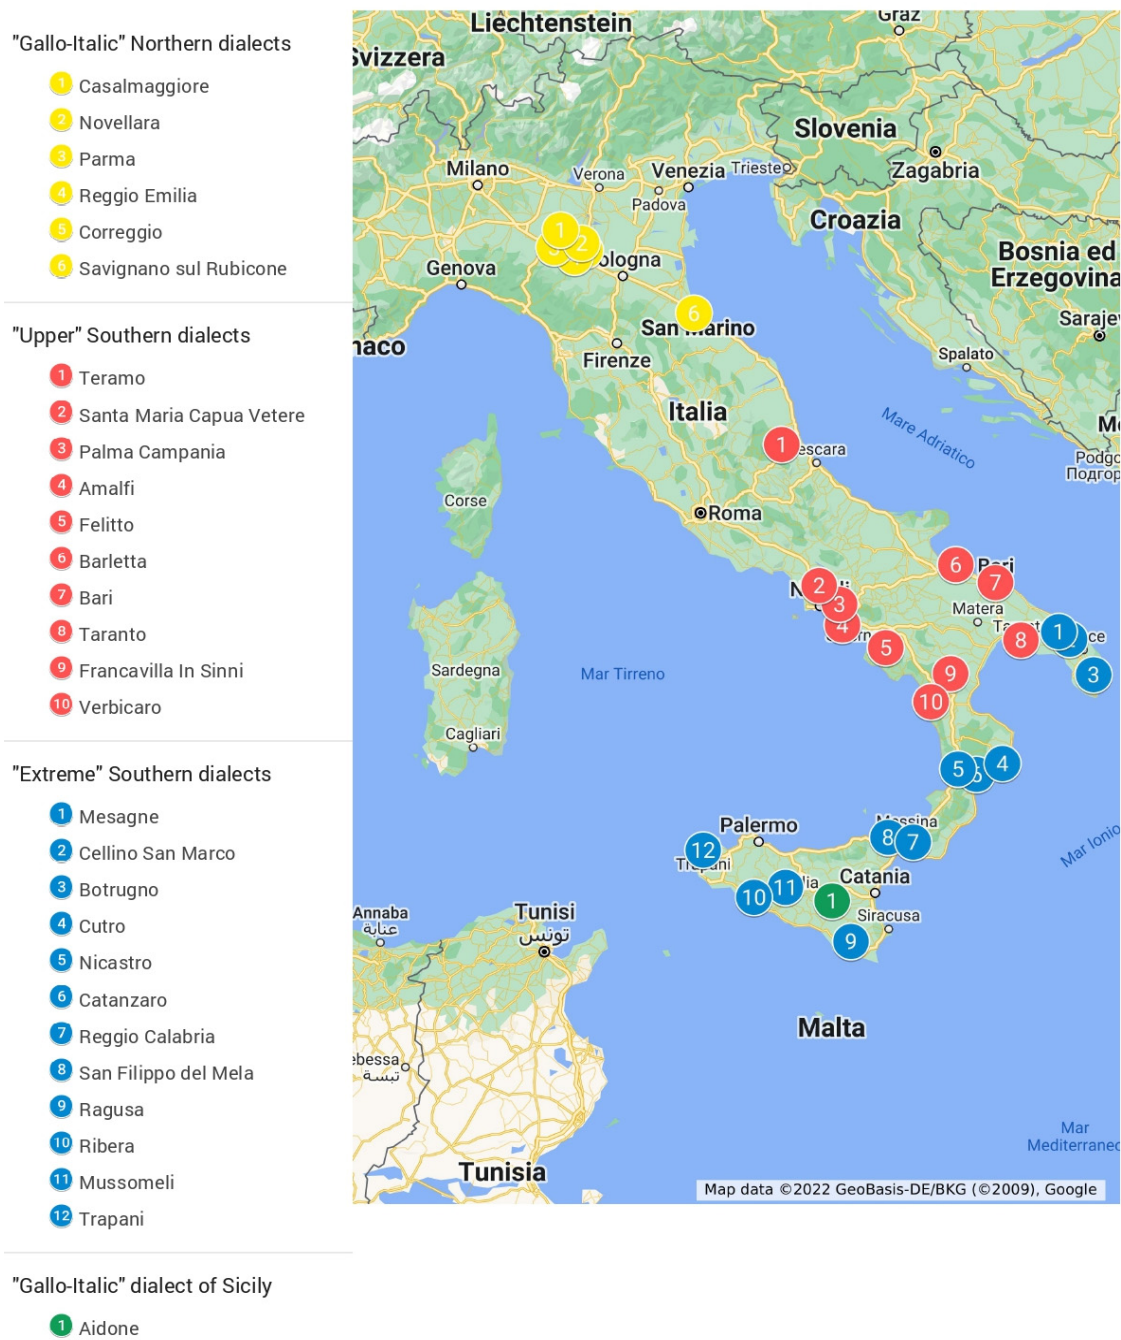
"Gallo-Italic" Northern dialects

1 Casalmaggiore
2 Novellara
3 Parma
4 Reggio Emilia
5 Correggio
6 Savignano sul Rubicone

"Upper" Southern dialects

1 Teramo
2 Santa Maria Capua Vetere
3 Palma Campania
4 Amalfi
5 Felitto
6 Barletta
7 Bari
8 Taranto
9 Francavilla In Sinni
10 Verbicaro

"Extreme" Southern dialects

1 Mesagne
2 Cellino San Marco
3 Botrugno
4 Cutro
5 Nicastro
6 Catanzaro
7 Reggio Calabria
8 San Filippo del Mela
9 Ragusa
10 Ribera
11 Mussomeli
12 Trapani

"Gallo-Italic" dialect of Sicily

1 Aidone

Liechtenstein Graz Svizzera Slovenia Zagabria Milano Verona Venezia Trieste Padova Croazia Bosnia ed Erzegovina Genova 1 2 3 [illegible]ologna 6 San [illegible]arino Saraje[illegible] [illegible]aco Firenze Spalato Italia Mare Adriatico M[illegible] 1 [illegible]escara Podg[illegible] Подгор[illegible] Corse Roma 6 Bari 7 2 3 4 5 Matera Ta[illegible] 8 1 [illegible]ce 3 Sardegna Mar Tirreno 9 10 Cagliari 5 6 4 Palermo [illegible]ssina 8 7 12 Tr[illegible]ani Catania Mar Ionio 10 11 1 Annaba عنابة Tunisi تونس Siracusa 9 Malta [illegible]bessa تبسة Mar Mediterrane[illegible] Tunisia

Map data ©2022 GeoBasis-DE/BKG (©2009), Google